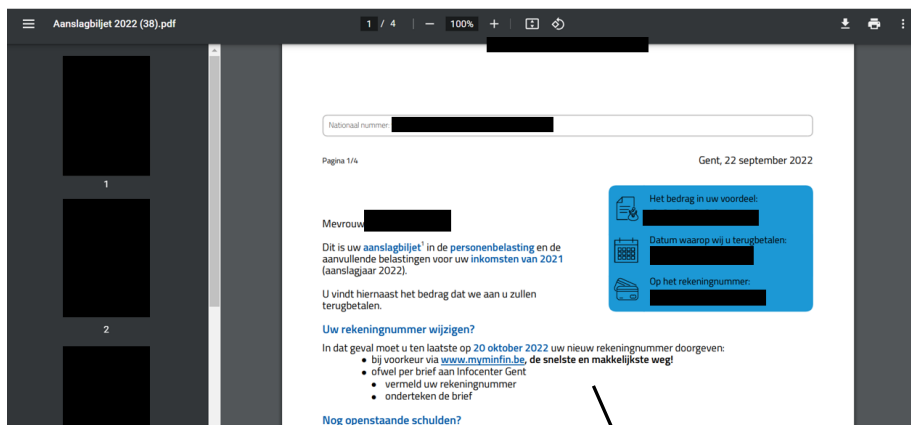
Aanslagbiljet 2022 (38).pdf

1 / 4 | — 100% +

1

2

Nationaal nummer: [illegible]

Pagina 1/4

Gent, 22 september 2022

Het bedrag in uw voordeel: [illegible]

Datum waarop wij u terugbetalen: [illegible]

Op het rekeningnummer: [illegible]

Mevrouw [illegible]

Dit is uw aanslagbiljet$^1$ in de personenbelasting en de aanvullende belastingen voor uw inkomsten van 2021 (aanslagjaar 2022).

U vindt hiernaast het bedrag dat we aan u zullen terugbetalen.

Uw rekeningnummer wijzigen?

In dat geval moet u ten laatste op 20 oktober 2022 uw nieuw rekeningnummer doorgeven:
• bij voorkeur via www.myminfin.be, de snelste en makkelijkste weg!
• ofwel per brief aan Infocenter Gent
• vermeld uw rekeningnummer
• onderteken de brief

Nog openstaande schulden?